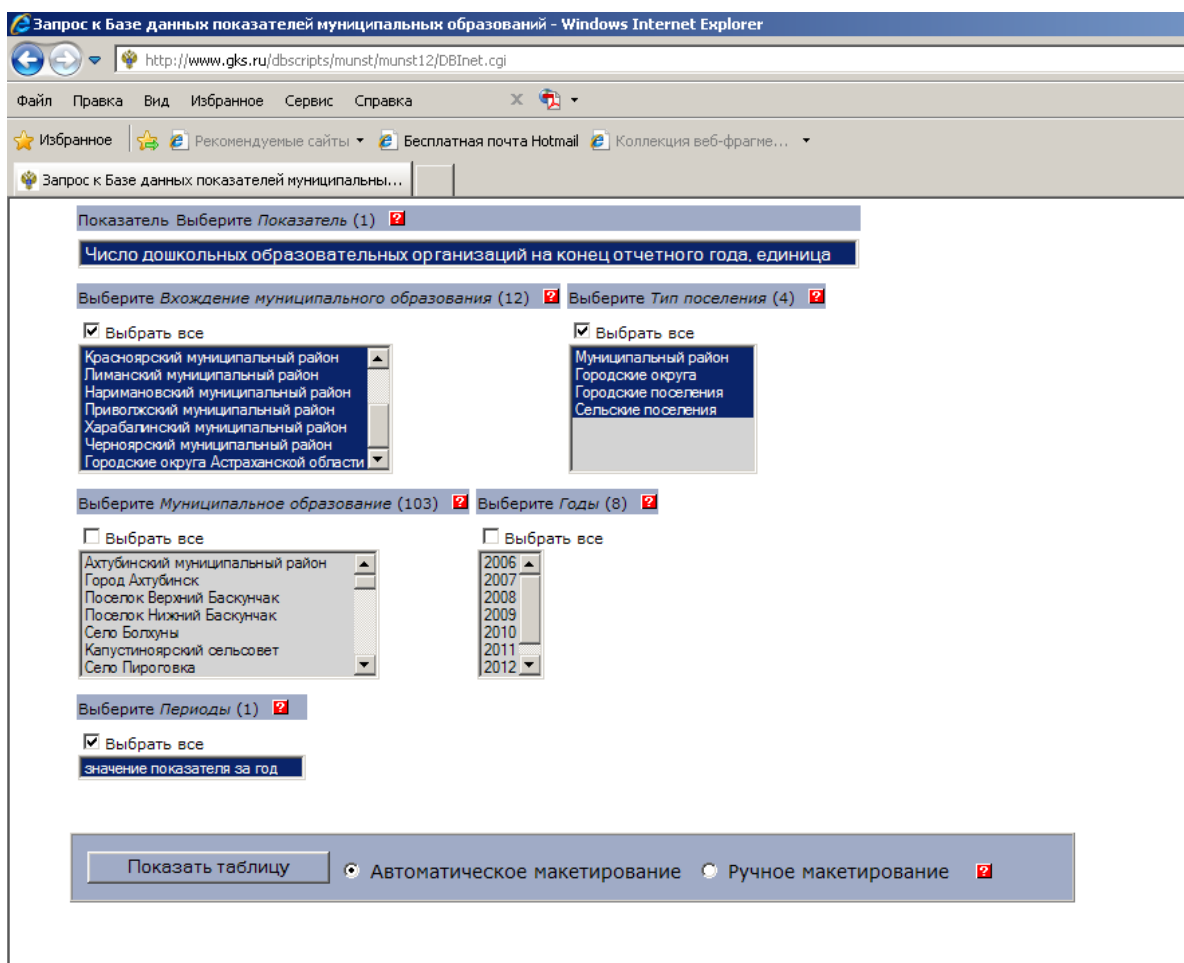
Запрос к Базе данных показателей муниципальных образований - Windows Internet Explorer

http://www.gks.ru/dbscripts/munst/munst12/DBInet.cgi

Файл Правка Вид Избранное Сервис Справка

Избранное Рекомендуемые сайты Бесплатная почта Hotmail Коллекция веб-фрагме...

Запрос к Базе данных показателей муниципальны...

Показатель Выберите *Показатель* (1) ?

Число дошкольных образовательных организаций на конец отчетного года, единица

Выберите *Вхождение муниципального образования* (12) ?

Выбрать все

Красноярский муниципальный район
Лиманский муниципальный район
Наримановский муниципальный район
Приволжский муниципальный район
Харабалинский муниципальный район
Черноярский муниципальный район
Городские округа Астраханской области

Выберите *Тип поселения* (4) ?

Выбрать все

Муниципальный район
Городские округа
Городские поселения
Сельские поселения

Выберите *Муниципальное образование* (103) ?

Выбрать все

Ахтубинский муниципальный район
Город Ахтубинск
Поселок Верхний Баскунчак
Поселок Нижний Баскунчак
Село Болхуны
Капустиноярский сельсовет
Село Пироговка

Выберите *Годы* (8) ?

Выбрать все

2006
2007
2008
2009
2010
2011
2012

Выберите *Периоды* (1) ?

Выбрать все

значение показателя за год

Показать таблицу

Автоматическое макетирование

Ручное макетирование

?